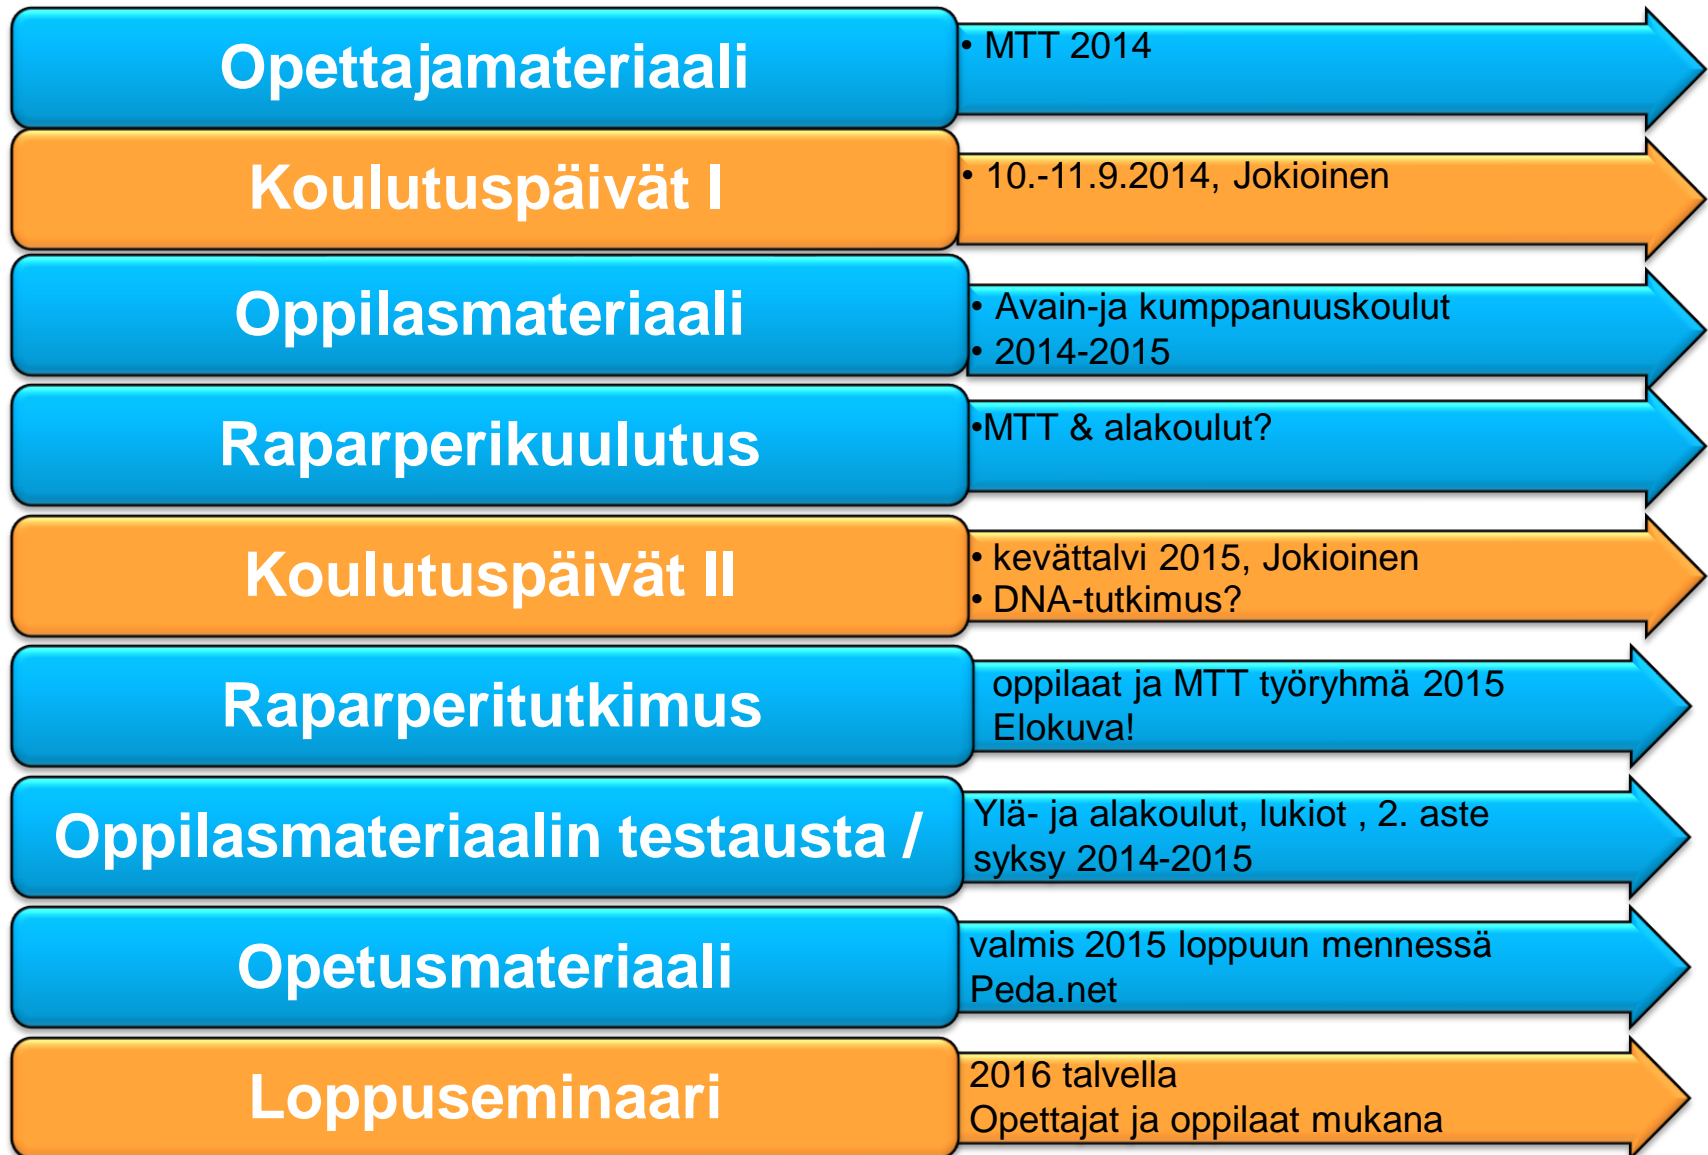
Opettajamateriaali

• MTT 2014

Koulutuspäivät I

• 10.-11.9.2014, Jokioinen

Oppilasmateriaali

• Avain-ja kumppanuuskoulut
• 2014-2015

Raparperikuulutus

•MTT & alakoulut?

Koulutuspäivät II

• kevättalvi 2015, Jokioinen
• DNA-tutkimus?

Raparperitutkimus

oppilaat ja MTT työryhmä 2015
Elokuva!

Oppilasmateriaalin testausta /

Ylä- ja alakoulut, lukiot , 2. aste
syksy 2014-2015

Opetusmateriaali

valmis 2015 loppuun mennessä
Peda.net

Loppuseminaari

2016 talvella
Opettajat ja oppilaat mukana